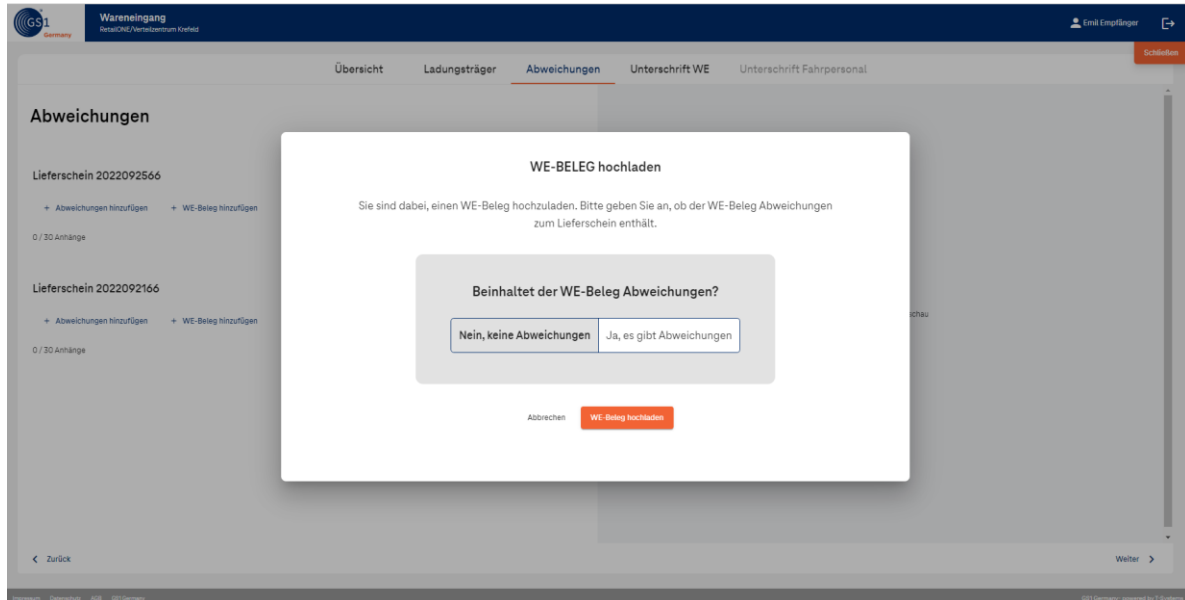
GS1 Germany

Wareneingang
RetailONE/Verteilzentrum Krefeld

Emil Empfänger

Schließen

Übersicht Ladungsträger Abweichungen Unterschrift WE Unterschrift Fahrpersonal

Abweichungen

Lieferschein 2022092566

+ Abweichungen hinzufügen + WE-Beleg hinzufügen

0 / 30 Anhänge

Lieferschein 2022092166

+ Abweichungen hinzufügen + WE-Beleg hinzufügen

0 / 30 Anhänge

chau

WE-BELEG hochladen

Sie sind dabei, einen WE-Beleg hochzuladen. Bitte geben Sie an, ob der WE-Beleg Abweichungen zum Lieferschein enthält.

Beinhaltet der WE-Beleg Abweichungen?

Nein, keine Abweichungen | Ja, es gibt Abweichungen

Abbrechen WE-Beleg hochladen

< Zurück

Weiter >

Impressum Datenschutz AGB GS1 Germany

GS1 Germany · powered by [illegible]